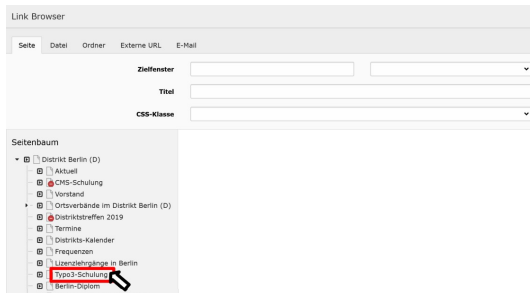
Link Browser

Seite Datei Ordner Externe URL E-Mail

Zielfenster

Titel

CSS-Klasse

Seitenbaum

Distrikt Berlin (D)
Aktuell
CMS-Schulung
Vorstand
Ortsverbände im Distrikt Berlin (D)
Distriktstreffen 2019
Termine
Distrikts-Kalender
Frequenzen
Lizenzlehrgänge in Berlin
Typo3-Schulung
Berlin-Diplom